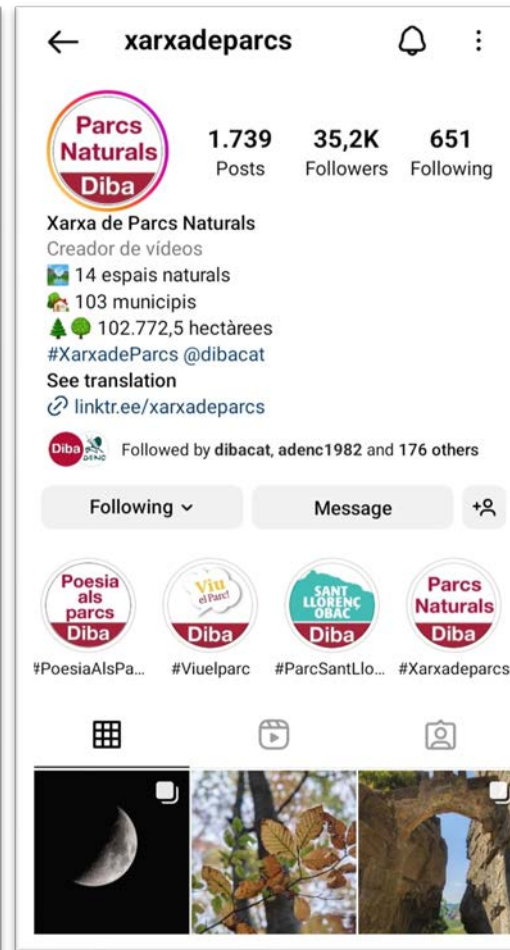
←
xarxadeparcs

Parcs Naturals Diba

1.739 Posts
35,2K Followers
651 Following

Xarxa de Parcs Naturals
Creador de vídeos
🏞️ 14 espais naturals
🏘️ 103 municipis
🌲🌳 102.772,5 hectàrees
#XarxadeParcs @dibacat
See translation
🔗 linktr.ee/xarxadeparcs

Diba Followed by dibacat, adenc1982 and 176 others

Following ⌄
Message

Poesia als parcs Diba
#PoesiaAlsPa...
Viu el Parc! Diba
#Viuelparc
SANT LLORENÇ OBAC Diba
#ParcSantLlo...
Parcs Naturals Diba
#Xarxadeparcs